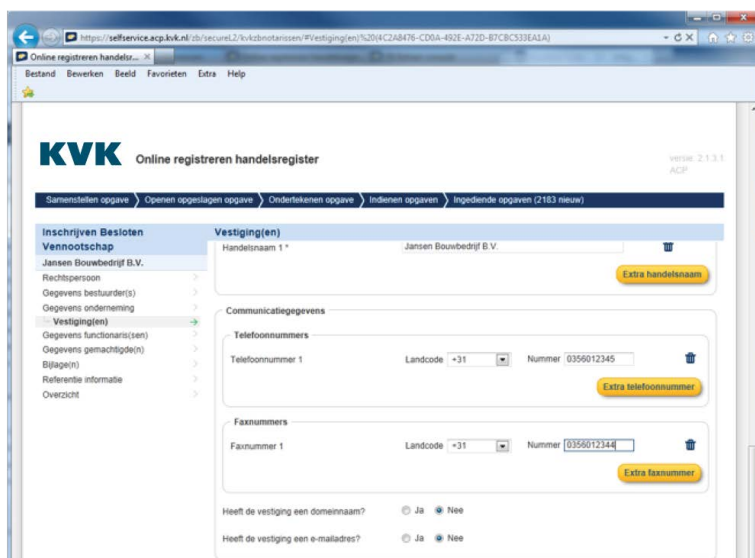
https://selfservice.acp.kvk.nl/zb/secureL2/kvkzbnotarissen/#Vestiging(en)%20(4C2A8476-CD0A-492E-A72D-B7CBC533EA1A)

Online registreren handelsr... ×

Bestand Bewerken Beeld Favorieten Extra Help

KVK Online registreren handelsregister

versie: 2.1.3.1 ACP

Samenstellen opgave | Openen opgeslagen opgave | Ondertekenen opgave | Indienen opgaven | Ingediende opgaven (2183 nieuw)

Inschrijven Besloten Vennootschap

Jansen Bouwbedrijf B.V.

Rechtspersoon
Gegevens bestuurder(s)
Gegevens onderneming
Vestiging(en)
Gegevens functionaris(sen)
Gegevens gemachtigde(n)
Bijlage(n)
Referentie informatie
Overzicht

Vestiging(en)

Handelsnaam 1 * Jansen Bouwbedrijf B.V.

Extra handelsnaam

Communicatiegegevens

Telefoonnummers

Telefoonnummer 1 Landcode +31 Nummer 0356012345

Extra telefoonnummer

Faxnummers

Faxnummer 1 Landcode +31 Nummer 0356012344

Extra faxnummer

Heeft de vestiging een domeinnaam? Ja Nee

Heeft de vestiging een e-mailadres? Ja Nee